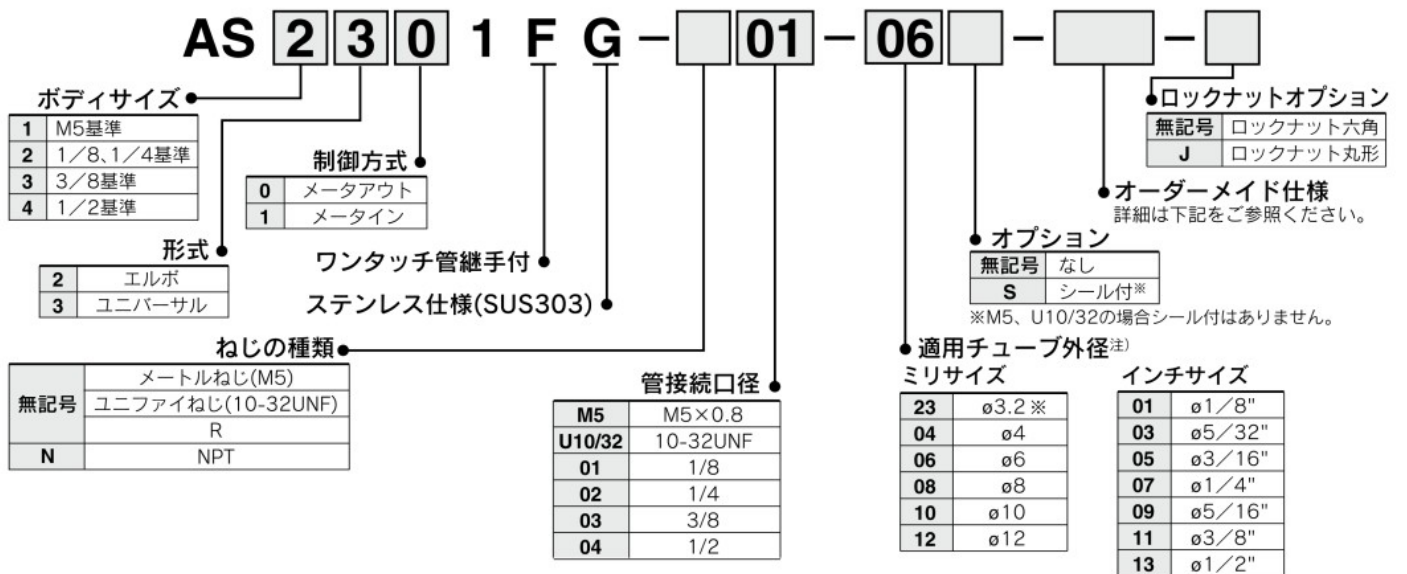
AS 2 3 0 1 F G − 01 − 06 − −

ボディサイズ

| 1 | M5基準 |
|---|---|
| 2 | 1/8、1/4基準 |
| 3 | 3/8基準 |
| 4 | 1/2基準 |

制御方式

| 0 | メータアウト |
|---|---|
| 1 | メータイン |

形式

| 2 | エルボ |
|---|---|
| 3 | ユニバーサル |

ワンタッチ管継手付

ステンレス仕様(SUS303)

ねじの種類

| 無記号 | メートルねじ(M5) |
|---|---|
| | ユニファイねじ(10-32UNF) |
| | R |
| N | NPT |

管接続口径

| M5 | M5×0.8 |
|---|---|
| U10/32 | 10-32UNF |
| 01 | 1/8 |
| 02 | 1/4 |
| 03 | 3/8 |
| 04 | 1/2 |

ロックナットオプション

| 無記号 | ロックナット六角 |
|---|---|
| J | ロックナット丸形 |

オーダーメイド仕様
詳細は下記をご参照ください。

オプション

| 無記号 | なし |
|---|---|
| S | シール付※ |

※M5、U10/32の場合シール付はありません。

適用チューブ外径注)

ミリサイズ

| 23 | ø3.2 ※ |
|---|---|
| 04 | ø4 |
| 06 | ø6 |
| 08 | ø8 |
| 10 | ø10 |
| 12 | ø12 |

インチサイズ

| 01 | ø1/8" |
|---|---|
| 03 | ø5/32" |
| 05 | ø3/16" |
| 07 | ø1/4" |
| 09 | ø5/16" |
| 11 | ø3/8" |
| 13 | ø1/2" |